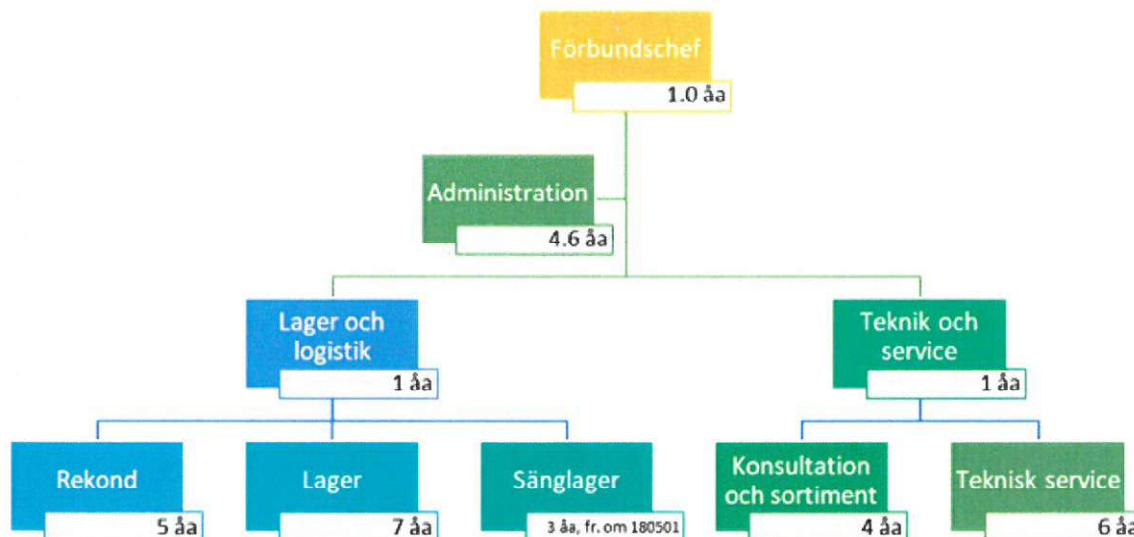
Förbundschef
1.0 åa

Administration
4.6 åa

Lager och logistik
1 åa

Teknik och service
1 åa

Rekond
5 åa

Lager
7 åa

Sänglager
3 åa, fr. om 180501

Konsultation och sortiment
4 åa

Teknisk service
6 åa